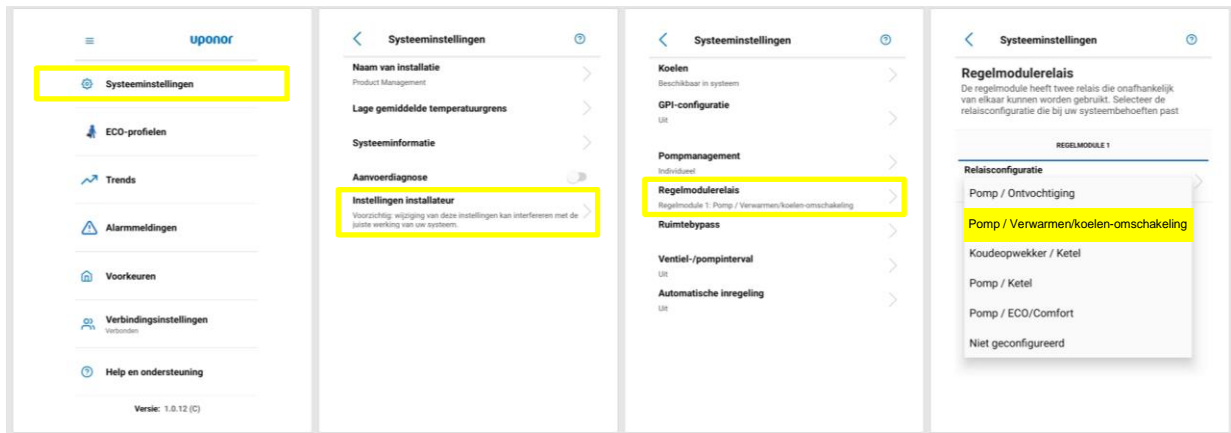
uponor

Systeeminstellingen

ECO-profielen

Trends

Alarmmeldingen

Voorkeuren

Verbindingsinstellingen
Verbonden

Help en ondersteuning

Versie: 1.0.12 (C)

Systeeminstellingen

Naam van installatie
Product Management

Lage gemiddelde temperatuurgrens

Systeeminformatie

Aanvoerdiagnose

Instellingen installateur
Voorzichtig: wijziging van deze instellingen kan interfereren met de juiste werking van uw systeem.

Systeeminstellingen

Koelen
Beschikbaar in systeem

GPI-configuratie
Uit

Pompmanagement
Individueel

Regelmodulerelais
Regelmodule 1: Pomp / Verwarmen/koelen-omschakeling

Ruimtebypass

Ventiel-/pompinterval
Uit

Automatische inregeling
Uit

Systeeminstellingen

Regelmodulerelais
De regelmodule heeft twee relais die onafhankelijk van elkaar kunnen worden gebruikt. Selecteer de relaisconfiguratie die bij uw systeembehoeften past

REGELMODULE 1

Relaisconfiguratie

Pomp / Ontvochtiging

Pomp / Verwarmen/koelen-omschakeling

Koudeopwekker / Ketel

Pomp / Ketel

Pomp / ECO/Comfort

Niet geconfigureerd